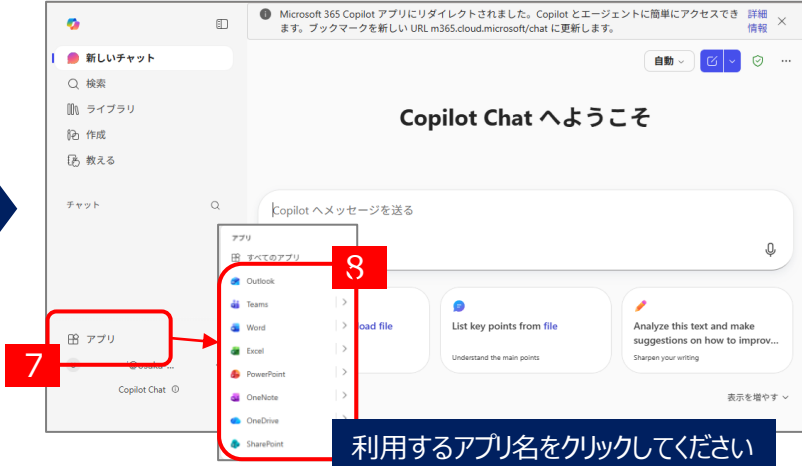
Microsoft 365 Copilot アプリにリダイレクトされました。Copilot とエージェントに簡単にアクセスできます。ブックマークを新しい URL m365.cloud.microsoft/chat に更新します。

詳細情報

新しいチャット

検索

ライブラリ

作成

教える

チャット

自動

Copilot Chat へようこそ

Copilot へメッセージを送る

アプリ

すべてのアプリ

Outlook

Teams

Word

Excel

PowerPoint

OneNote

OneDrive

SharePoint

8

oad file

List key points from file

Understand the main points

Analyze this text and make suggestions on how to improv...

Sharpen your writing

表示を増やす

アプリ

7

Copilot Chat

利用するアプリ名をクリックしてください